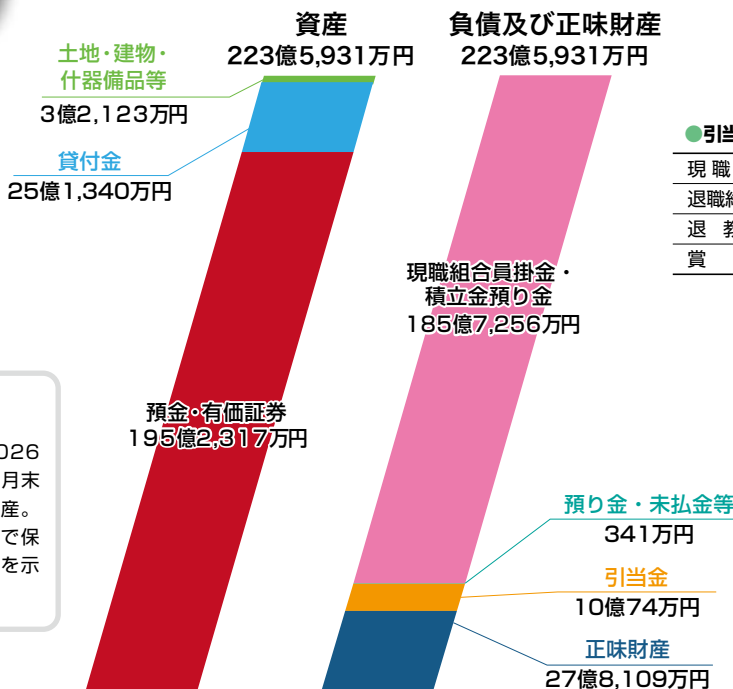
資産
223億5,931万円

負債及び正味財産
223億5,931万円

土地・建物・
什器備品等
3億2,123万円

貸付金
25億1,340万円

預金・有価証券
195億2,317万円

現職組合員掛金・
積立金預り金
185億7,256万円

預り金・未払金等
341万円

引当金
10億74万円

正味財産
27億8,109万円

●引当

| 現 職 |
|---|
| 退職組 |
| 退 教 |
| 賞 |

026
月末
産。
で保
を示